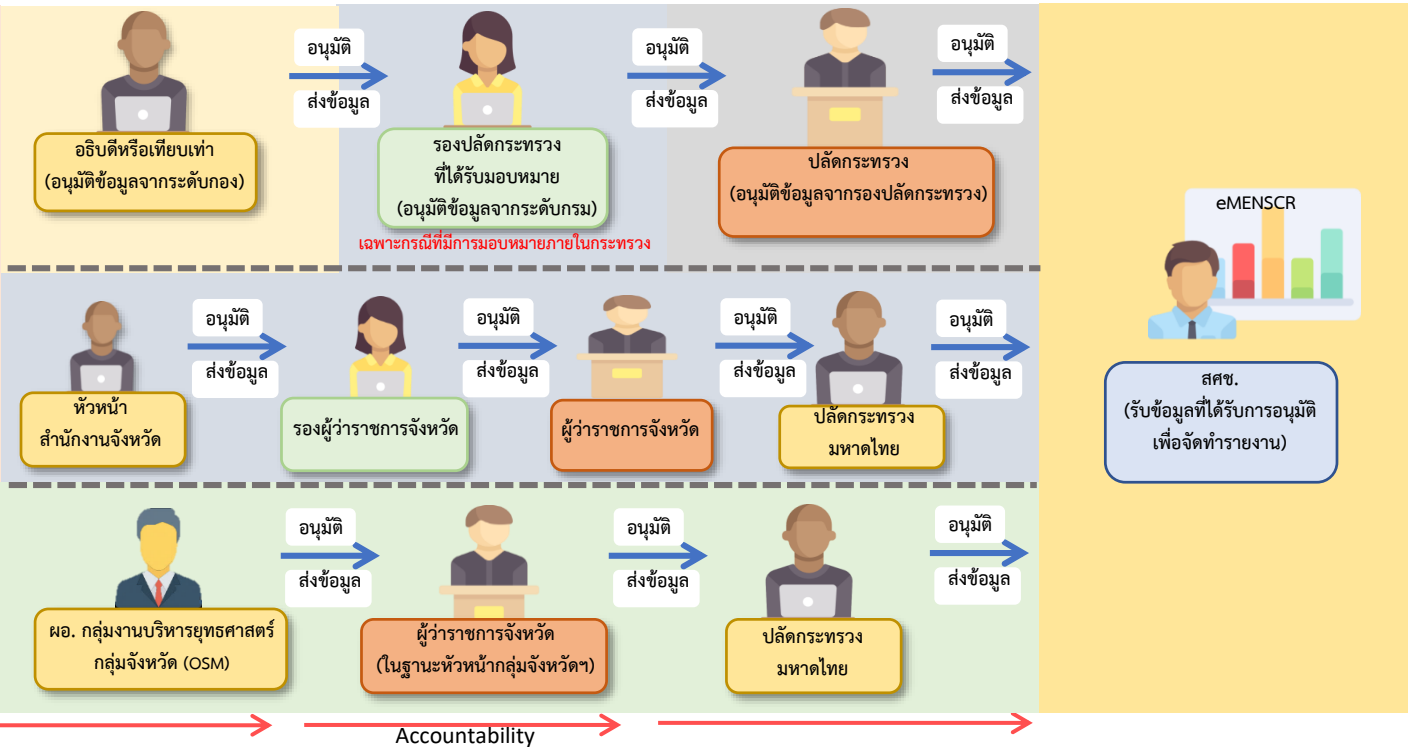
อนุมัติ
ส่งข้อมูล

อธิบดีหรือเทียบเท่า
(อนุมัติข้อมูลจากระดับกอง)

อนุมัติ
ส่งข้อมูล

รองปลัดกระทรวง
ที่ได้รับมอบหมาย
(อนุมัติข้อมูลจากระดับกรม)

เฉพาะกรณีที่มีการมอบหมายภายในกระทรวง

อนุมัติ
ส่งข้อมูล

ปลัดกระทรวง
(อนุมัติข้อมูลจากรองปลัดกระทรวง)

อนุมัติ
ส่งข้อมูล

eMENSCR

หัวหน้า
สำนักงานจังหวัด

อนุมัติ
ส่งข้อมูล

รองผู้ว่าราชการจังหวัด

อนุมัติ
ส่งข้อมูล

ผู้ว่าราชการจังหวัด

อนุมัติ
ส่งข้อมูล

ปลัดกระทรวง
มหาดไทย

อนุมัติ
ส่งข้อมูล

สศช.
(รับข้อมูลที่ได้รับการอนุมัติ
เพื่อจัดทำรายงาน)

ผอ. กลุ่มงานบริหารยุทธศาสตร์
กลุ่มจังหวัด (OSM)

อนุมัติ
ส่งข้อมูล

ผู้ว่าราชการจังหวัด
(ในฐานะหัวหน้ากลุ่มจังหวัดฯ)

อนุมัติ
ส่งข้อมูล

ปลัดกระทรวง
มหาดไทย

อนุมัติ
ส่งข้อมูล

Accountability